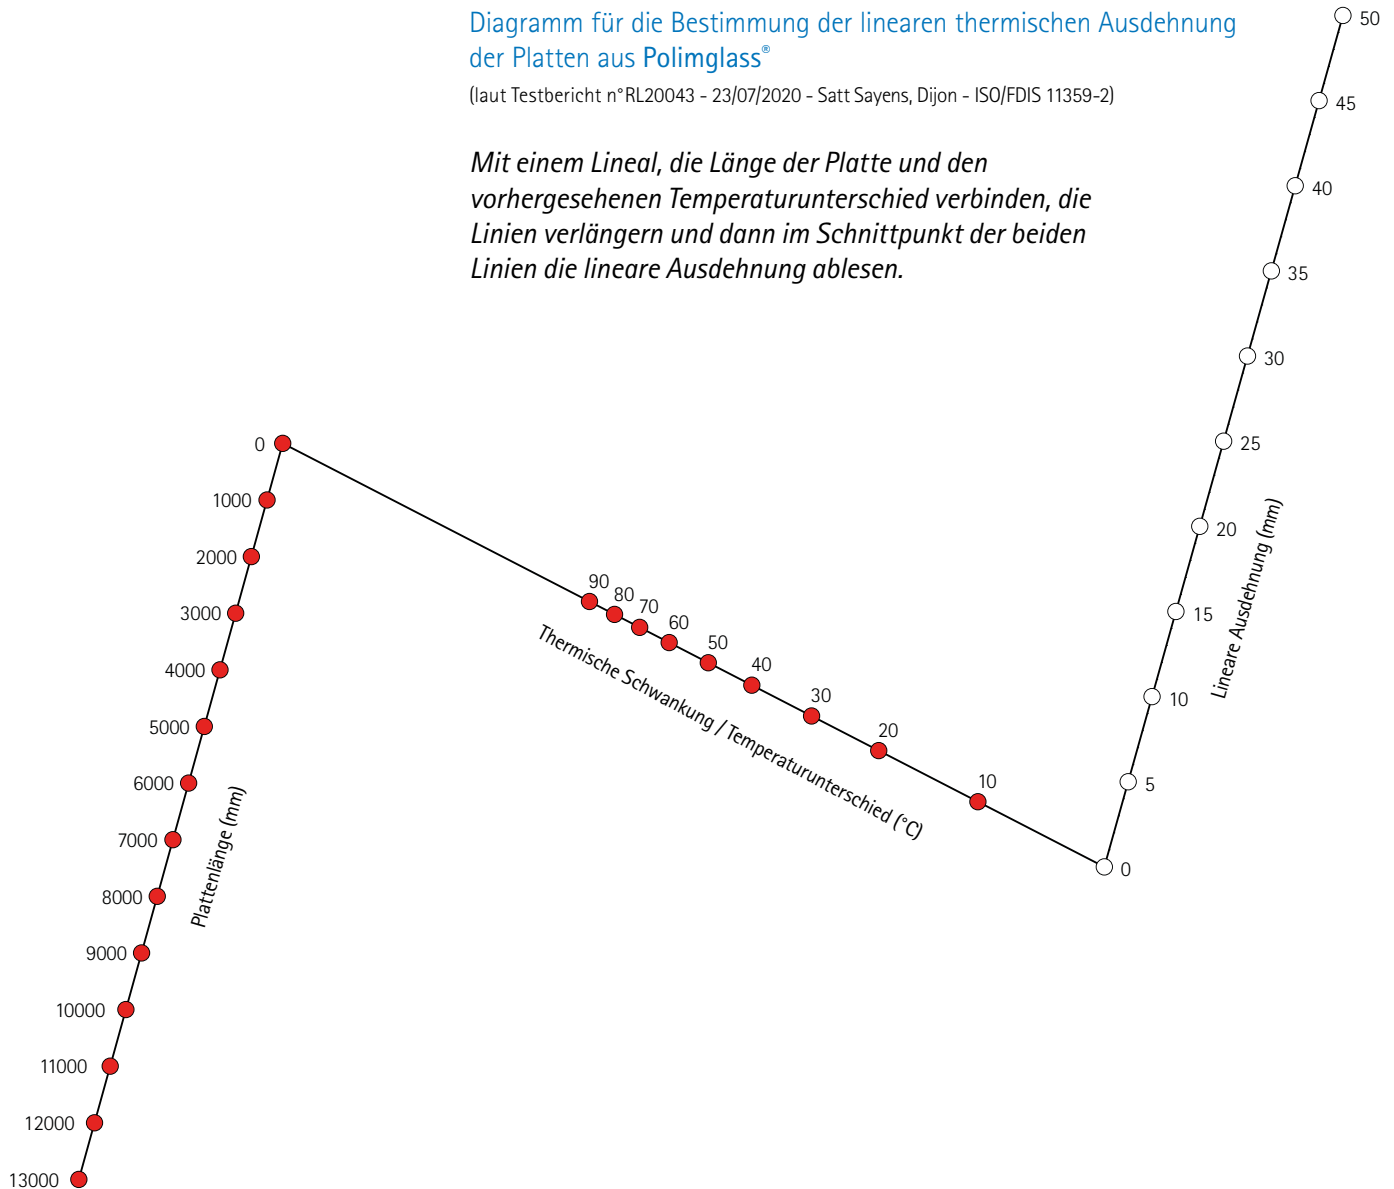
Diagramm für die Bestimmung der linearen thermischen Ausdehnung der Platten aus Polimglass®
(laut Testbericht n°RL20043 - 23/07/2020 - Satt Sayens, Dijon - ISO/FDIS 11359-2)

Mit einem Lineal, die Länge der Platte und den vorhergesehenen Temperaturunterschied verbinden, die Linien verlängern und dann im Schnittpunkt der beiden Linien die lineare Ausdehnung ablesen.

0
1000
2000
3000
4000
5000
6000
7000
8000
9000
10000
11000
12000
13000
Plattenlänge (mm)

90
80
70
60
50
40
30
20
10
Thermische Schwankung / Temperaturunterschied (°C)

50
45
40
35
30
25
20
15
10
5
0
Lineare Ausdehnung (mm)